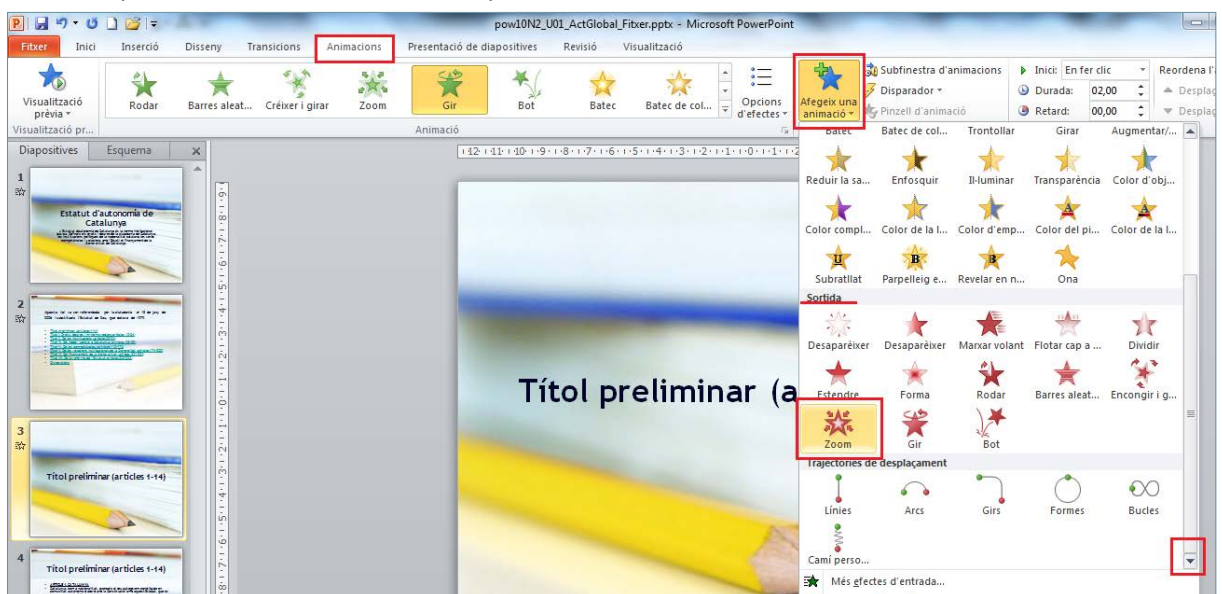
pow10N2_U01_ActGlobal_Fitxer.pptx - Microsoft PowerPoint

Fitxer Inici Inserció Disseny Transicions Animacions Presentació de diapositives Revisió Visualització

Visualització prèvia
Visualització pr...

Rodar Barres aleat... Créixer i girar Zoom Gir Bot Batec Batec de col...

Animació

Opcions d'efectes

Afegeix una animació

Subfinestra d'animacions
Disparador
Pinzell d'animació

Inici: En fer clic
Durada: 02,00
Retard: 00,00

Reordena l'
Despla
Despla

Diapositives Esquema

1
Estatut d'autonomia de Catalunya

2

3
Títol preliminar (articles 1-14)

4
Títol preliminar (articles 1-14)

Títol preliminar (a

Batec Batec de col... Trontollar Girar Augmentar/...
Reduir la sa... Enfosquir Il·luminar Transparència Color d'obj...
Color compl... Color de la l... Color d'emp... Color del pi... Color de la l...
Subratllat Parpelleig e... Revelar en n... Ona

Sortida
Desaparèixer Desaparèixer Marxar volant Flotar cap a ... Dividir
Estendre Forma Rodar Barres aleat... Encongir i g...
Zoom Gir Bot

Trajectòries de desplaçament
Línies Arcs Girs Formes Bucles
Camí perso...

Més efectes d'entrada...